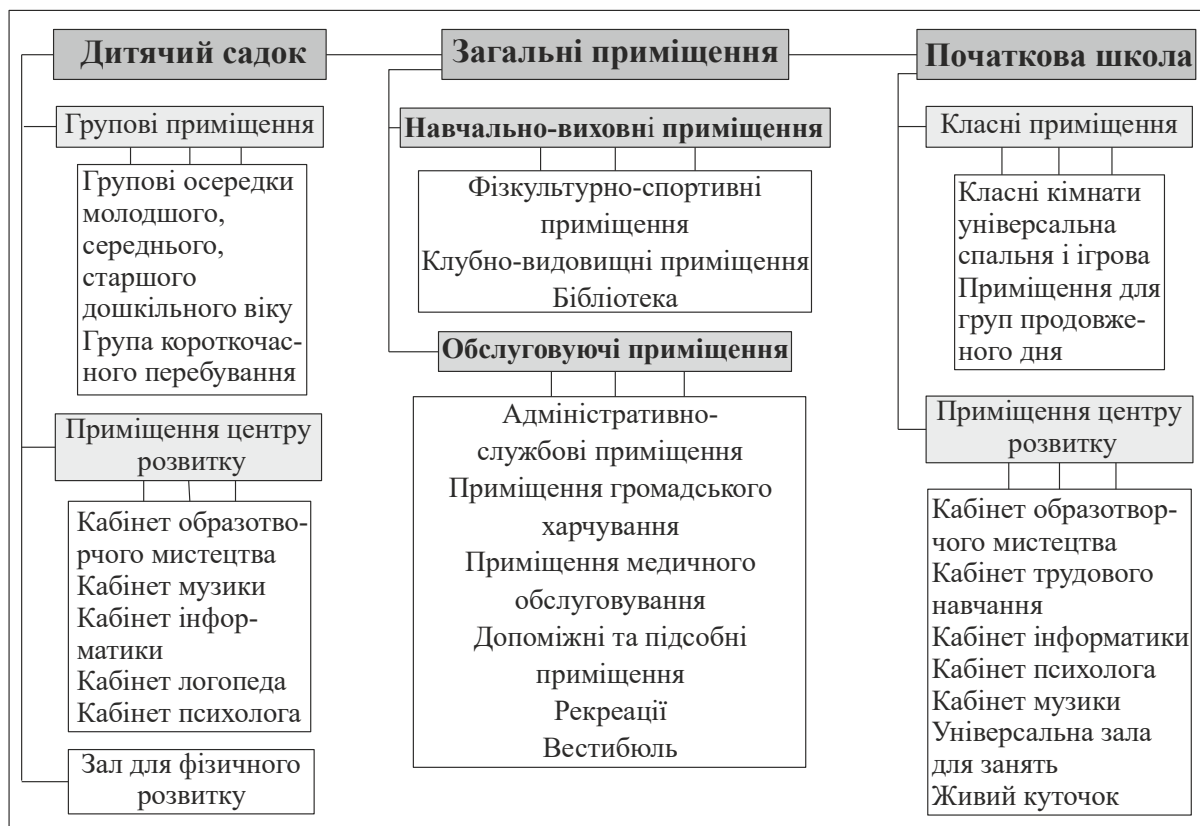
Дитячий садок

Загальні приміщення

Початкова школа

Групові приміщення

Групові осередки молодшого, середнього, старшого дошкільного віку
Група короткочасного перебування

Приміщення центру розвитку

Кабінет образотворчого мистецтва
Кабінет музики
Кабінет інформатики
Кабінет логопеда
Кабінет психолога

Зал для фізичного розвитку

Навчально-виховні приміщення

Фізкультурно-спортивні приміщення
Клубно-видовищні приміщення
Бібліотека

Обслуговуючі приміщення

Адміністративно-службові приміщення
Приміщення громадського харчування
Приміщення медичного обслуговування
Допоміжні та підсобні приміщення
Рекреації
Вестибюль

Класні приміщення

Класні кімнати універсальна спальня і ігрова
Приміщення для груп продовженого дня

Приміщення центру розвитку

Кабінет образотворчого мистецтва
Кабінет трудового навчання
Кабінет інформатики
Кабінет психолога
Кабінет музики
Універсальна зала для занять
Живий куточок